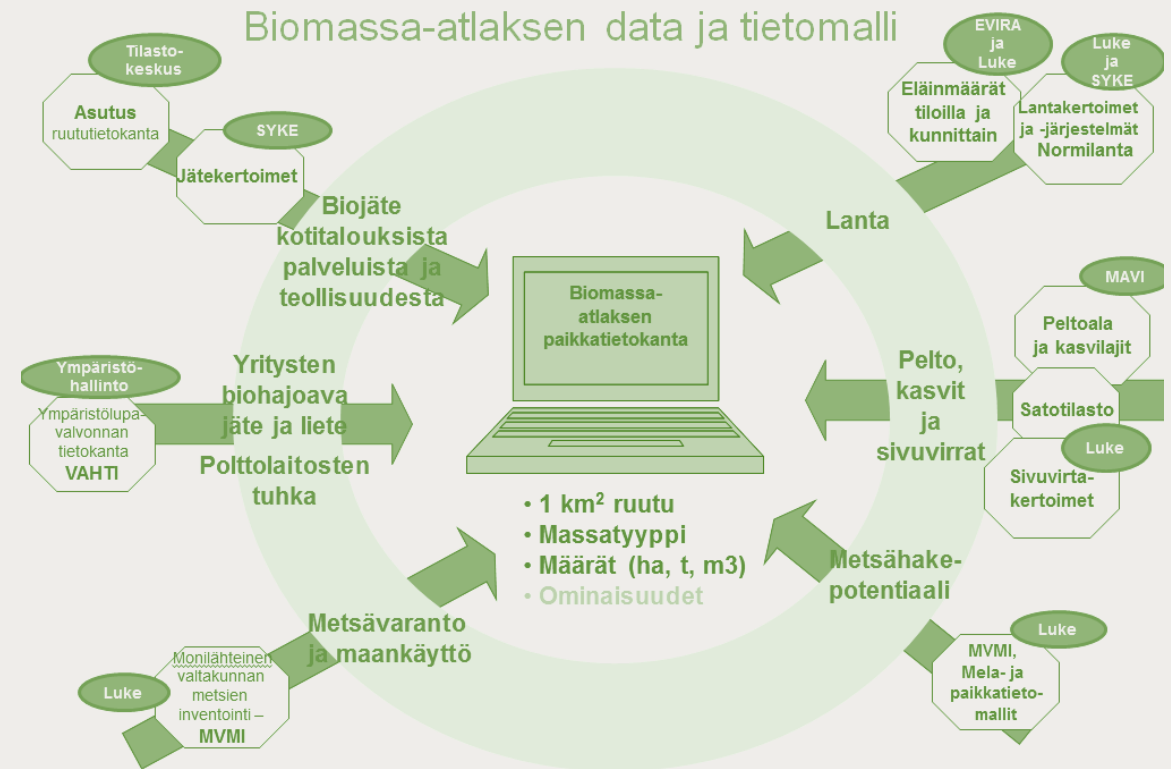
Biomassa-atlaksen data ja tietomalli

Tilasto-keskus

Asutus
ruututietokanta

SYKE

Jätekertoimet

Biojäte kotitalouksista palveluista ja teollisuudesta

EVIRA ja Luke

Eläinmäärät tiloilla ja kunnittain

Luke ja SYKE

Lantakertoimet ja -järjestelmät
Normilanta

Lanta

Biomassa-atlaksen paikkatietokanta

Ympäristö-hallinto

Ympäristölupa-valvonnan tietokanta
VAHTI

Yritysten biohajoava jäte ja liete

Polttolaitosten tuhka

MAVI

Peltoala ja kasvilajit

Satotilasto

Luke

Sivuvirta-kertoimet

Pelto, kasvit ja sivuvirrat

• 1 km$^2$ ruutu
• Massatyyppi
• Määrät (ha, t, m3)
• Ominaisuudet

Metsähake-potentiaali

Metsävaranto ja maankäyttö

Luke

Monilähteinen valtakunnan metsien inventointi –
MVMI

Luke

MVMI, Mela- ja paikkatieto-mallit